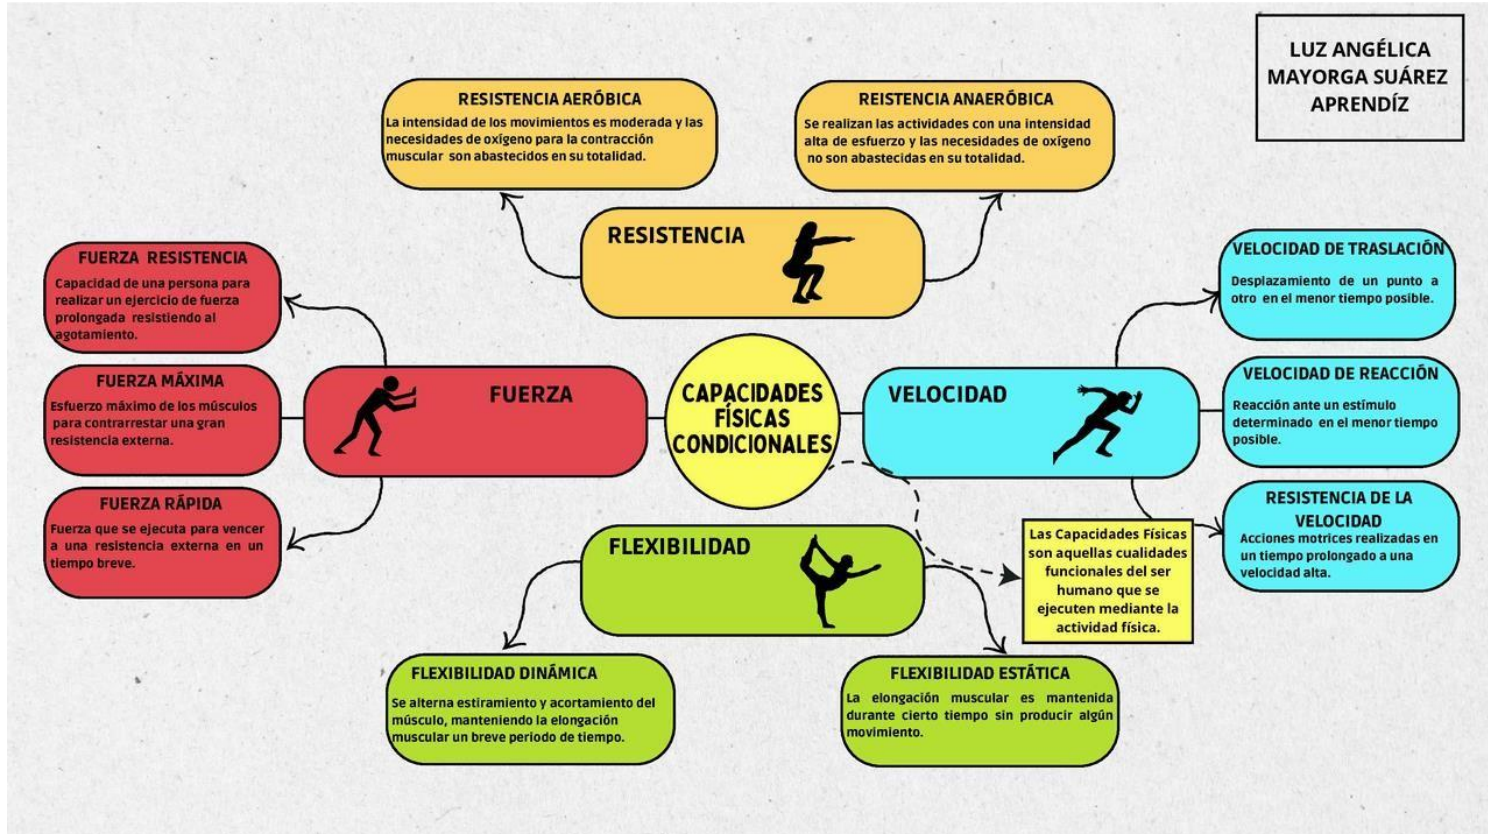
LUZ ANGÉLICA MAYORGA SUÁREZ APRENDÍZ

RESISTENCIA AERÓBICA
La intensidad de los movimientos es moderada y las necesidades de oxígeno para la contracción muscular son abastecidos en su totalidad.

REISTENCIA ANAERÓBICA
Se realizan las actividades con una intensidad alta de esfuerzo y las necesidades de oxígeno no son abastecidas en su totalidad.

RESISTENCIA

FUERZA RESISTENCIA
Capacidad de una persona para realizar un ejercicio de fuerza prolongada resistiendo al agotamiento.

FUERZA MÁXIMA
Esfuerzo máximo de los músculos para contrarrestar una gran resistencia externa.

FUERZA RÁPIDA
Fuerza que se ejecuta para vencer a una resistencia externa en un tiempo breve.

FUERZA

CAPACIDADES FÍSICAS CONDICIONALES

VELOCIDAD

VELOCIDAD DE TRASLACIÓN
Desplazamiento de un punto a otro en el menor tiempo posible.

VELOCIDAD DE REACCIÓN
Reacción ante un estímulo determinado en el menor tiempo posible.

RESISTENCIA DE LA VELOCIDAD
Acciones motrices realizadas en un tiempo prolongado a una velocidad alta.

Las Capacidades Físicas son aquellas cualidades funcionales del ser humano que se ejecuten mediante la actividad física.

FLEXIBILIDAD

FLEXIBILIDAD DINÁMICA
Se alterna estiramiento y acortamiento del músculo, manteniendo la elongación muscular un breve periodo de tiempo.

FLEXIBILIDAD ESTÁTICA
La elongación muscular es mantenida durante cierto tiempo sin producir algún movimiento.